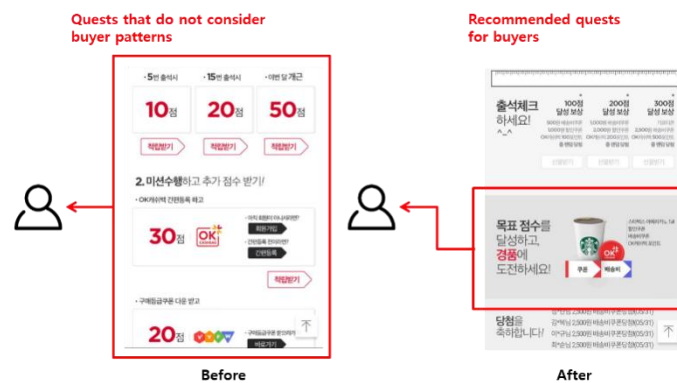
Quests that do not consider buyer patterns

· 5번 출석시
10점
적립받기

· 15번 출석시
20점
적립받기

· 이번 달 개근
50점
적립받기

2. 미션수행하고 추가 점수 받기!

· OK캐쉬백 간편등록 하고
30점
OK
회원가입
간편등록
적립받기

· 구매접급쿠폰 다운 받고
20점
바로가기

Before

Recommended quests for buyers

출석체크 하세요!
^_^

100일 달성 보상
200일 달성 보상
300일 달성 보상

목표 점수를 달성하고, 경품에 도전하세요!

쿠폰
배송비

당첨을 축하합니다!

After